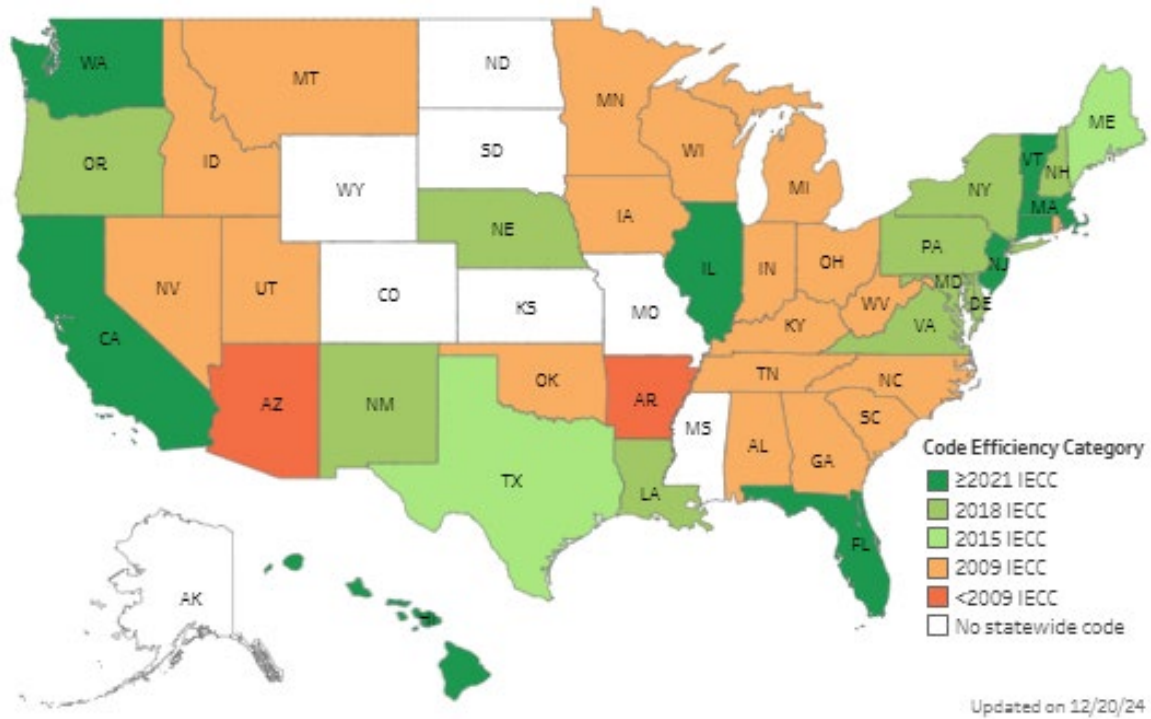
WA
MT
ND
MN
ME
OR
ID
SD
WI
VT
NH
WY
MI
NY
MA
NE
IA
PA
NJ
NV
UT
CO
IL
IN
OH
MD
DE
CA
KS
MO
WV
KY
VA
AZ
NM
OK
AR
TN
NC
SC
MS
AL
GA
TX
LA
FL
AK
HI

Code Efficiency Category
≥2021 IECC
2018 IECC
2015 IECC
2009 IECC
<2009 IECC
No statewide code

Updated on 12/20/24